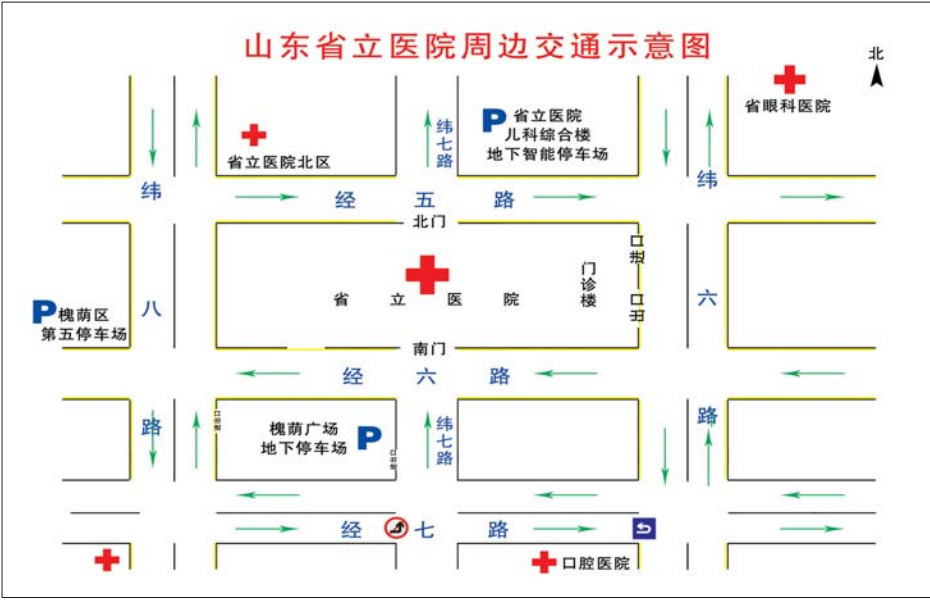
山东省立医院周边交通示意图

北

省眼科医院

P 省立医院
儿科综合楼
地下智能停车场

纬七路

省立医院北区

纬

经 五 路

纬

北门

入口

门诊楼

省 立 医 院

出口

P 槐荫区
第五停车场

八

六

南门

经 六 路

路

入口

槐荫广场
地下停车场 P

出口

纬七路

路

经 七 路

口腔医院